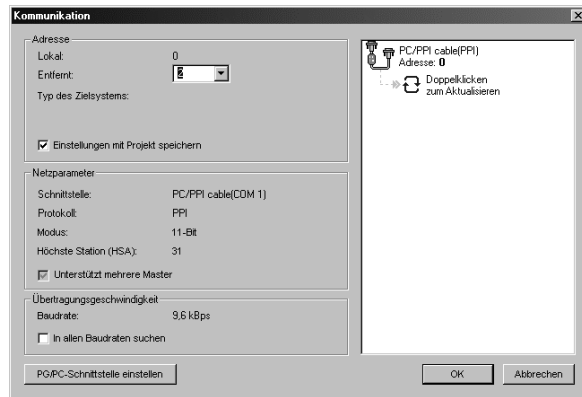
Kommunikation

Adresse
Lokal: 0
Entfernt: 2
Typ des Zielsystems:

Einstellungen mit Projekt speichern

Netzparameter
Schnittstelle: PC/PPI cable(COM 1)
Protokoll: PPI
Modus: 11-Bit
Höchste Station (HSA): 31

Unterstützt mehrere Master

Übertragungsgeschwindigkeit
Baudrate: 9,6 kBps

In allen Baudraten suchen

PC/PPI cable(PPI)
Adresse: 0
Doppelklicken zum Aktualisieren

PG/PC-Schnittstelle einstellen

OK

Abbrechen